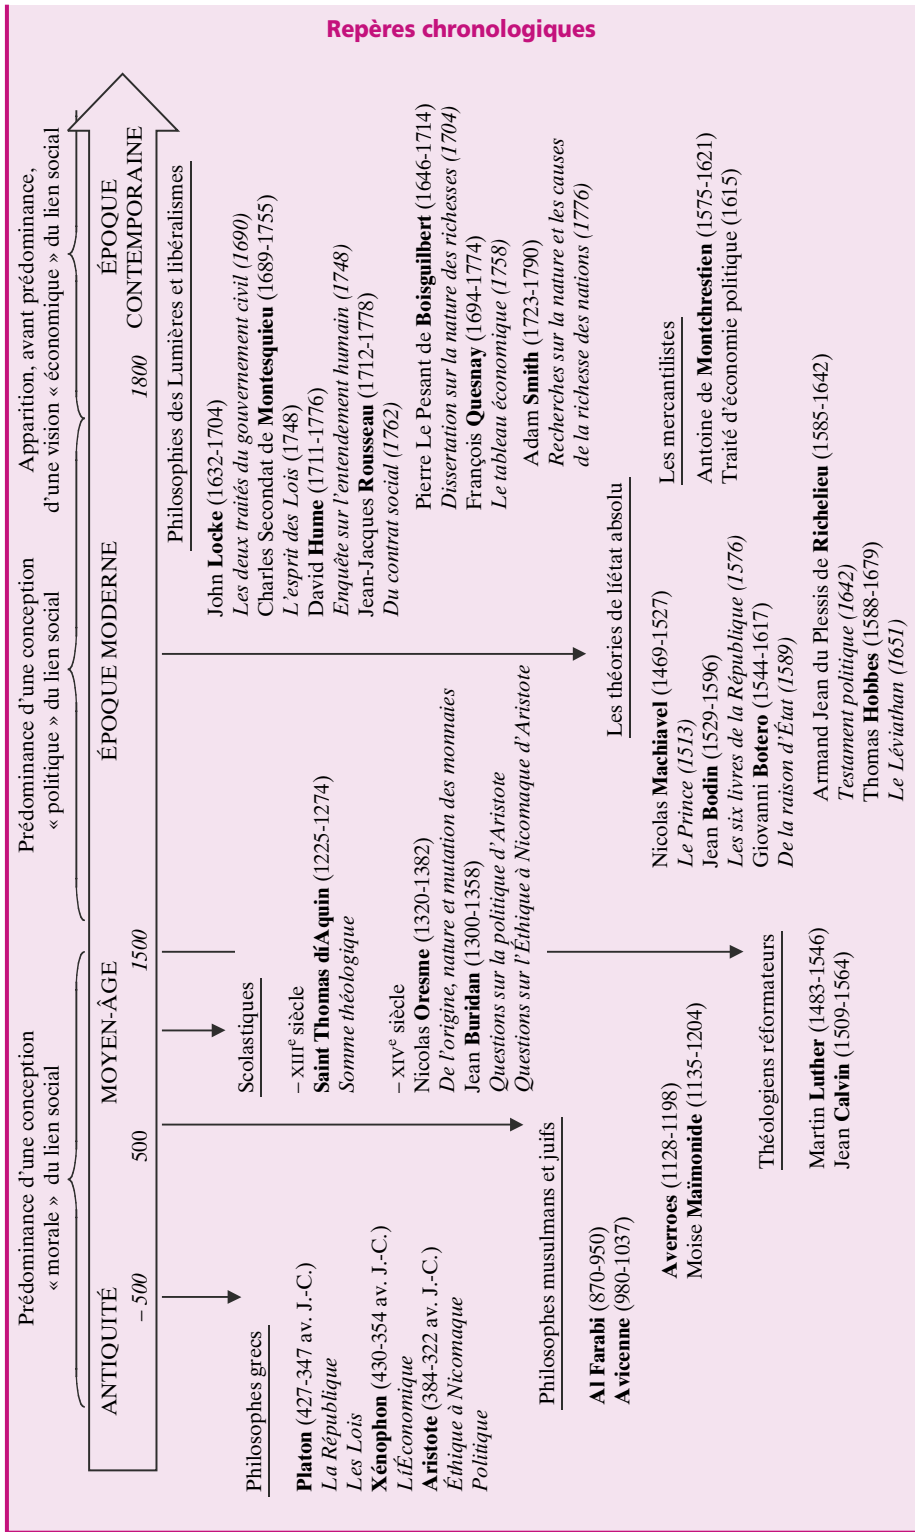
Repères chronologiques

Prédominance d'une conception « morale » du lien social

Prédominance d'une conception « politique » du lien social

Apparition, avant prédominance, d'une vision « économique » du lien social

ANTIQUITÉ
– 500
500
MOYEN-ÂGE
1500
ÉPOQUE MODERNE
1800
ÉPOQUE CONTEMPORAINE

Philosophes grecs

**Platon** (427-347 av. J.-C.)
*La République*
*Les Lois*
**Xénophon** (430-354 av. J.-C.)
*LÍÉconomique*
**Aristote** (384-322 av. J.-C.)
*Éthique à Nicomaque*
*Politique*

Philosophes musulmans et juifs

**Al Farabi** (870-950)
**Avicenne** (980-1037)

**Averroes** (1128-1198)
Moise **Maïmonide** (1135-1204)

Scolastiques

– XIII$^e$ siècle
**Saint Thomas díAquin** (1225-1274)
*Somme théologique*

– XIV$^e$ siècle
Nicolas **Oresme** (1320-1382)
*De l'origine, nature et mutation des monnaies*
Jean **Buridan** (1300-1358)
*Questions sur la politique d'Aristote*
*Questions sur l'Éthique à Nicomaque d'Aristote*

Théologiens réformateurs

Martin **Luther** (1483-1546)
Jean **Calvin** (1509-1564)

Les théories de líétat absolu

Nicolas **Machiavel** (1469-1527)
*Le Prince (1513)*
Jean **Bodin** (1529-1596)
*Les six livres de la République (1576)*
Giovanni **Botero** (1544-1617)
*De la raison d'État (1589)*

Armand Jean du Plessis de **Richelieu** (1585-1642)
*Testament politique (1642)*
Thomas **Hobbes** (1588-1679)
*Le Léviathan (1651)*

Philosophies des Lumières et libéralismes

John **Locke** (1632-1704)
*Les deux traités du gouvernement civil (1690)*
Charles Secondat de **Montesquieu** (1689-1755)
*L'esprit des Lois* (1748)
David **Hume** (1711-1776)
*Enquête sur l'entendement humain (1748)*
Jean-Jacques **Rousseau** (1712-1778)
*Du contrat social* (1762)

Pierre Le Pesant de **Boisguilbert** (1646-1714)
*Dissertation sur la nature des richesses (1704)*
François **Quesnay** (1694-1774)
*Le tableau économique (1758)*
Adam **Smith** (1723-1790)
*Recherches sur la nature et les causes de la richesse des nations (1776)*

Les mercantilistes

Antoine de **Montchrestien** (1575-1621)
Traité d'économie politique (1615)